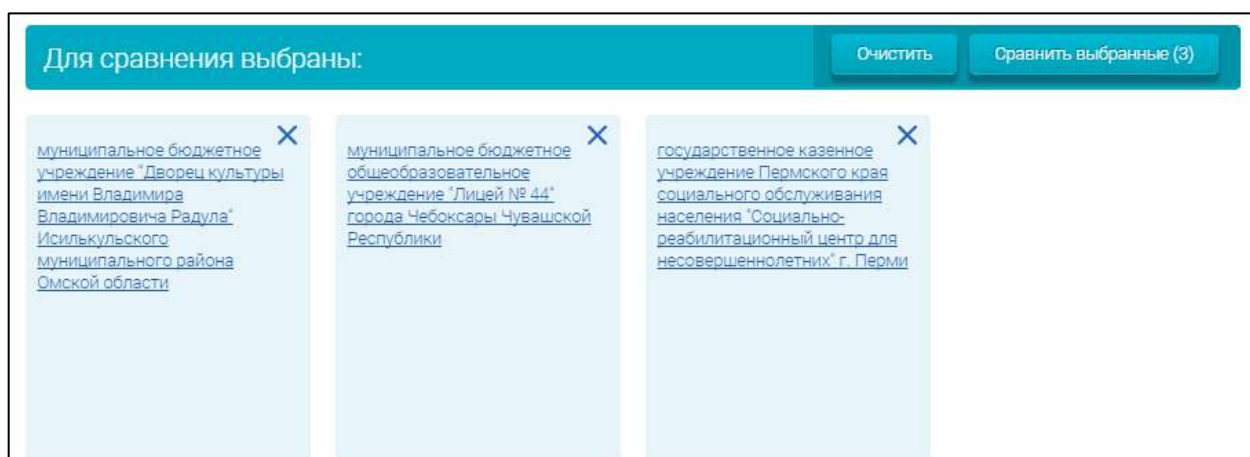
Для сравнения выбраны:

Очистить

Сравнить выбранные (3)

муниципальное бюджетное учреждение "Дворец культуры имени Владимира Владимировича Радула" Исилькульского муниципального района Омской области

×

муниципальное бюджетное общеобразовательное учреждение "Лицей № 44" города Чебоксары Чувашской Республики

×

государственное казенное учреждение Пермского края социального обслуживания населения "Социально-реабилитационный центр для несовершеннолетних" г. Перми

×